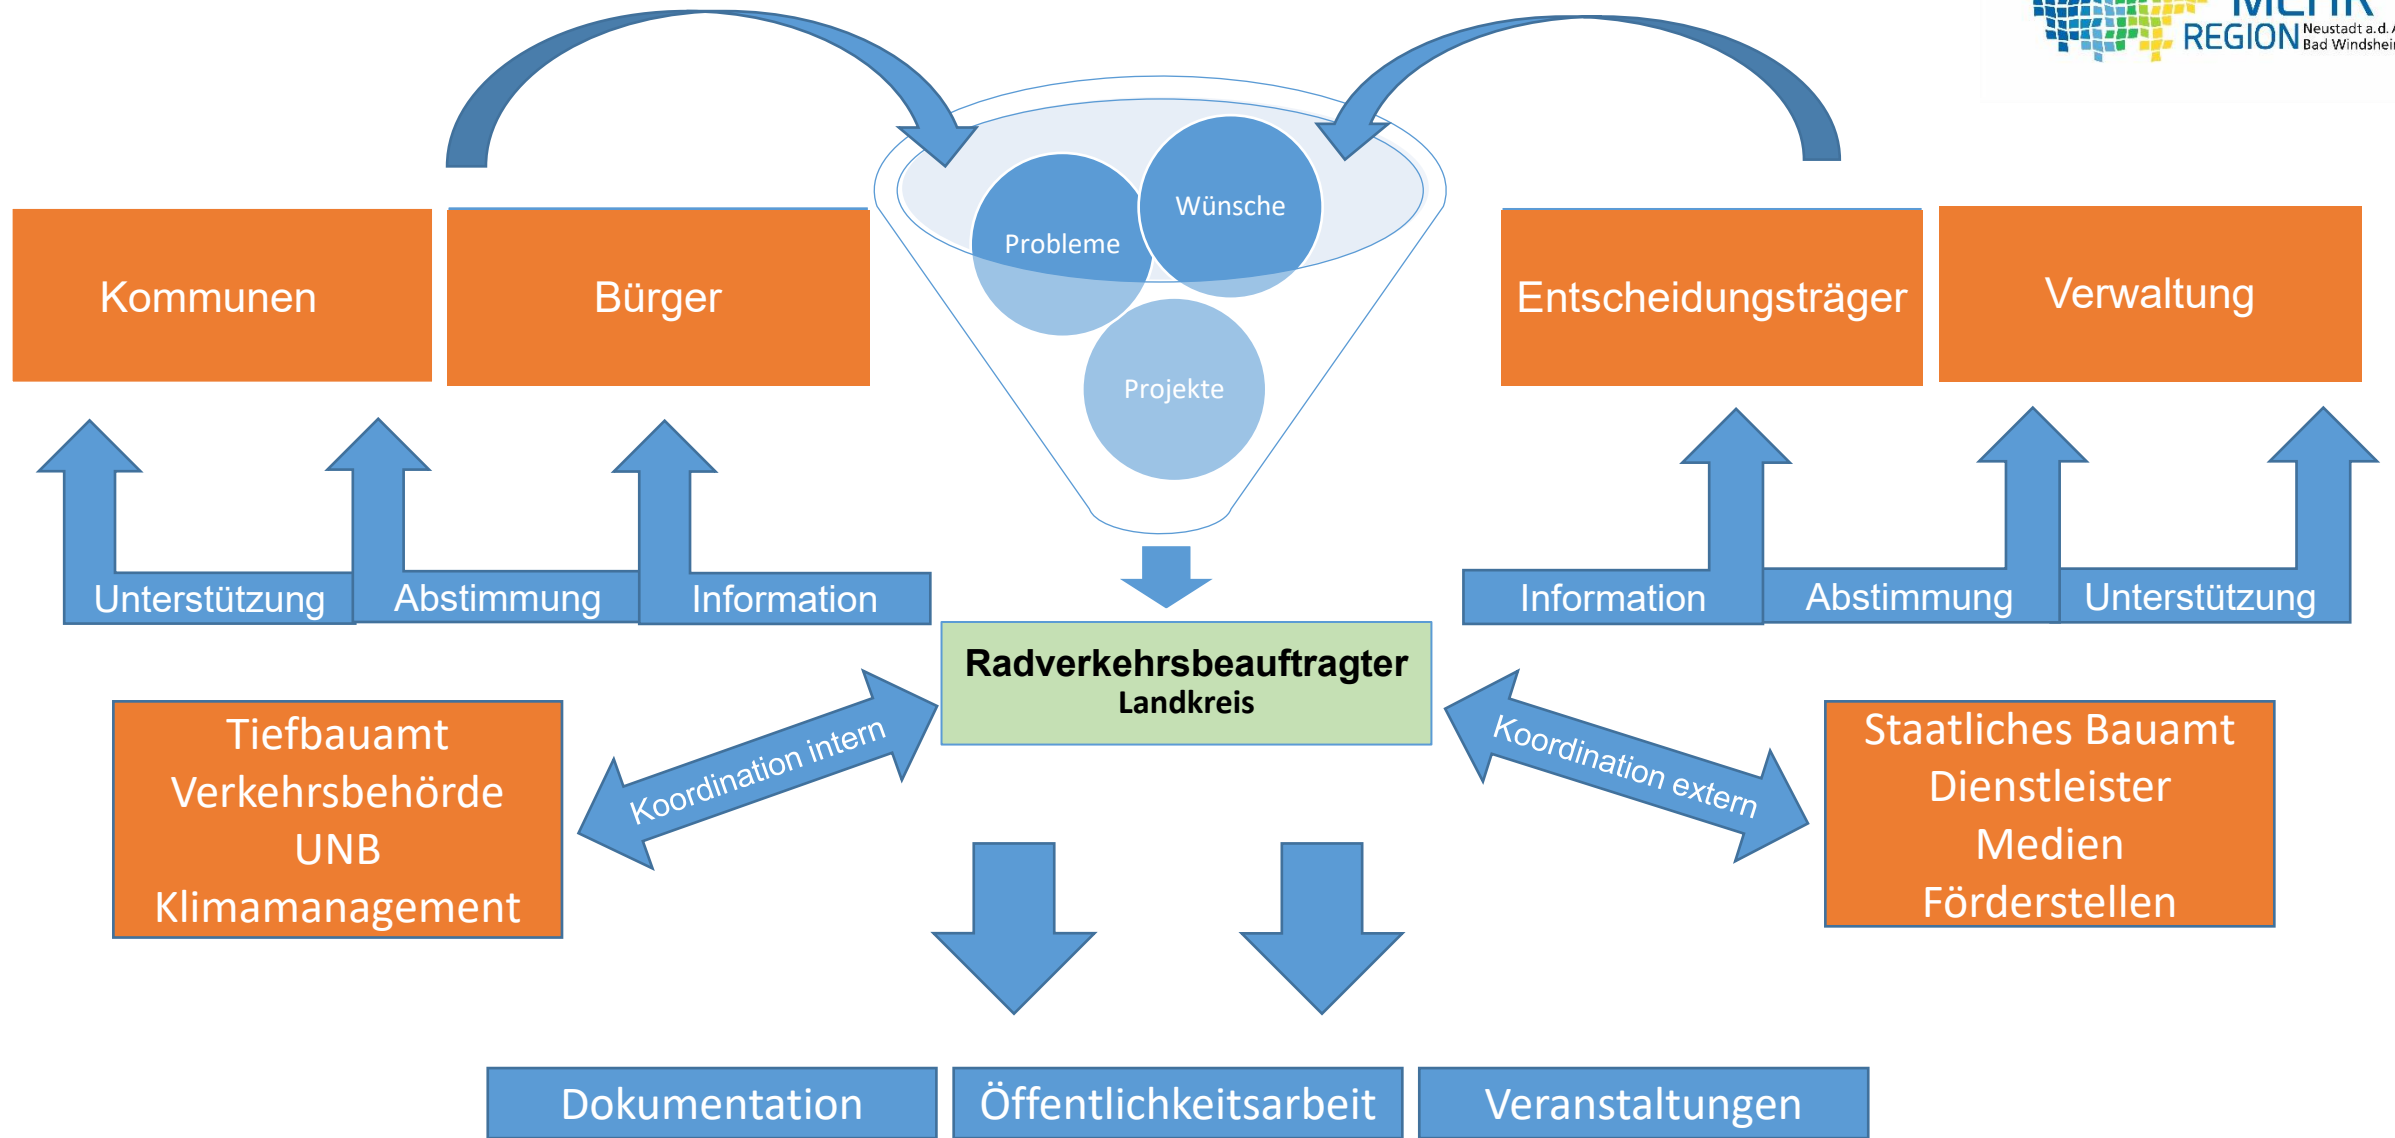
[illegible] REGION Neustadt a.d. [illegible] Bad Windshei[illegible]

Kommunen

Bürger

Probleme

Wünsche

Projekte

Entscheidungsträger

Verwaltung

Unterstützung

Abstimmung

Information

Information

Abstimmung

Unterstützung

Radverkehrsbeauftragter
Landkreis

Koordination intern

Koordination extern

Tiefbauamt
Verkehrsbehörde
UNB
Klimamanagement

Staatliches Bauamt
Dienstleister
Medien
Förderstellen

Dokumentation

Öffentlichkeitsarbeit

Veranstaltungen